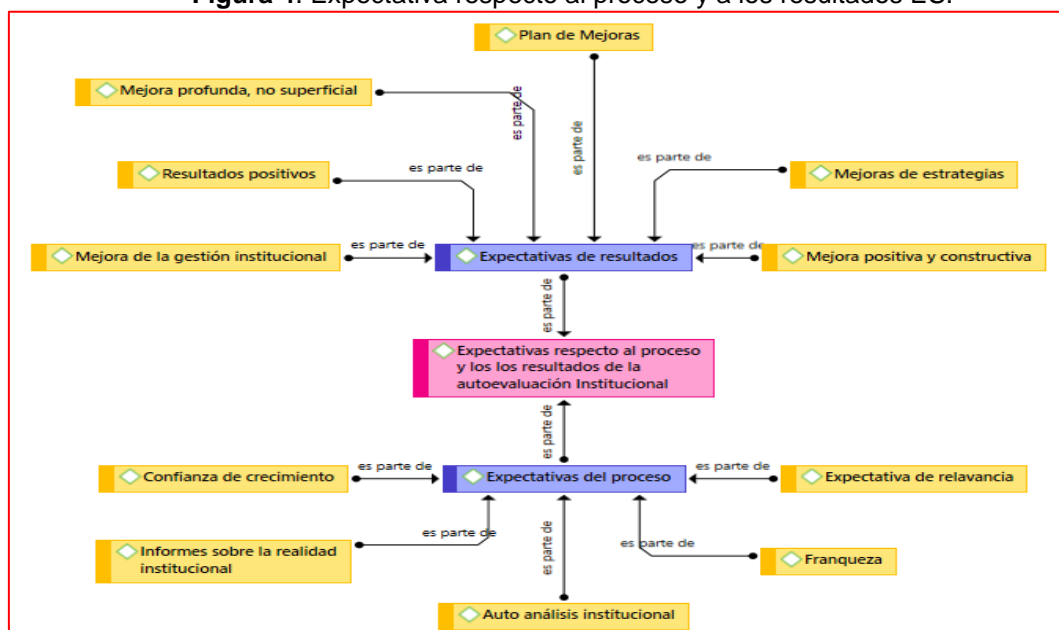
Figura 1. Expectativa respecto al proceso y a los resultados EC.

Plan de Mejoras

Mejora profunda, no superficial

es parte de

es parte de

Resultados positivos

es parte de

es parte de

Mejoras de estrategias

Mejora de la gestión institucional

es parte de

Expectativas de resultados

es parte de

Mejora positiva y constructiva

es parte de

Expectativas respecto al proceso y los los resultados de la autoevaluación Institucional

es parte de

Confianza de crecimiento

es parte de

Expectativas del proceso

es parte de

Expectativa de relavancia

es parte de

Informes sobre la realidad institucional

es parte de

es parte de

Franqueza

Auto análisis institucional